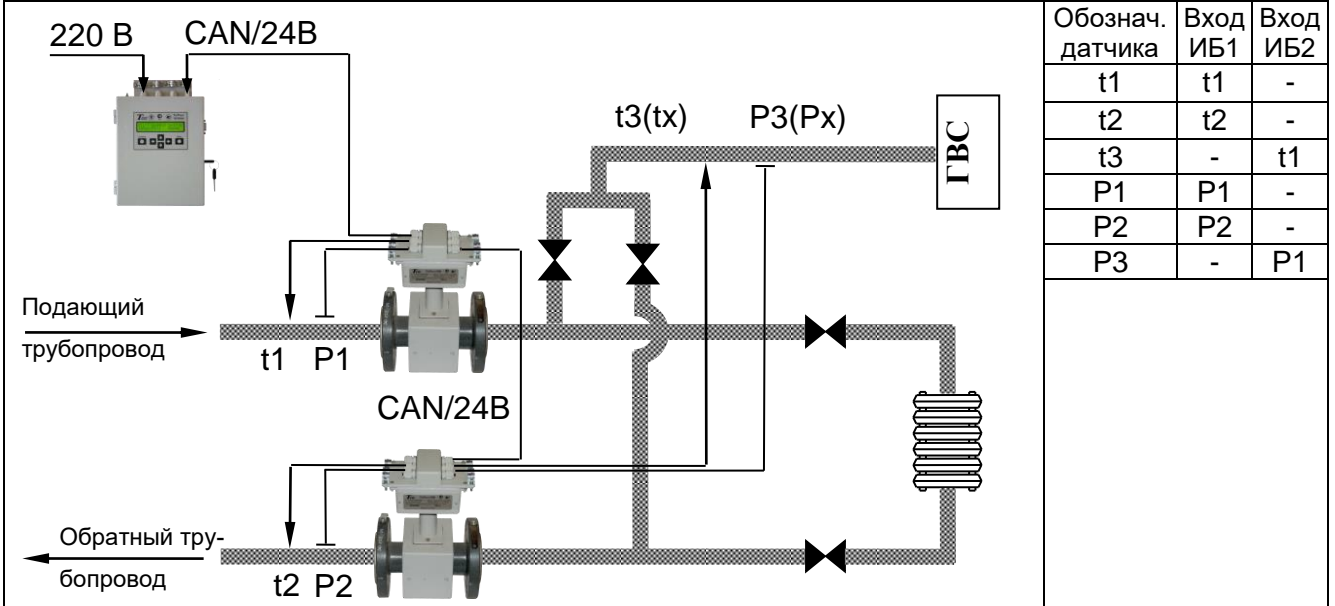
220 В CAN/24В

t3(tx) P3(Px)

ГВС

Подающий трубопровод

t1 P1

CAN/24В

Обратный трубопровод

t2 P2

| Обознач. датчика | Вход ИБ1 | Вход ИБ2 |
|---|---|---|
| t1 | t1 | - |
| t2 | t2 | - |
| t3 | - | t1 |
| P1 | P1 | - |
| P2 | P2 | - |
| P3 | - | P1 |